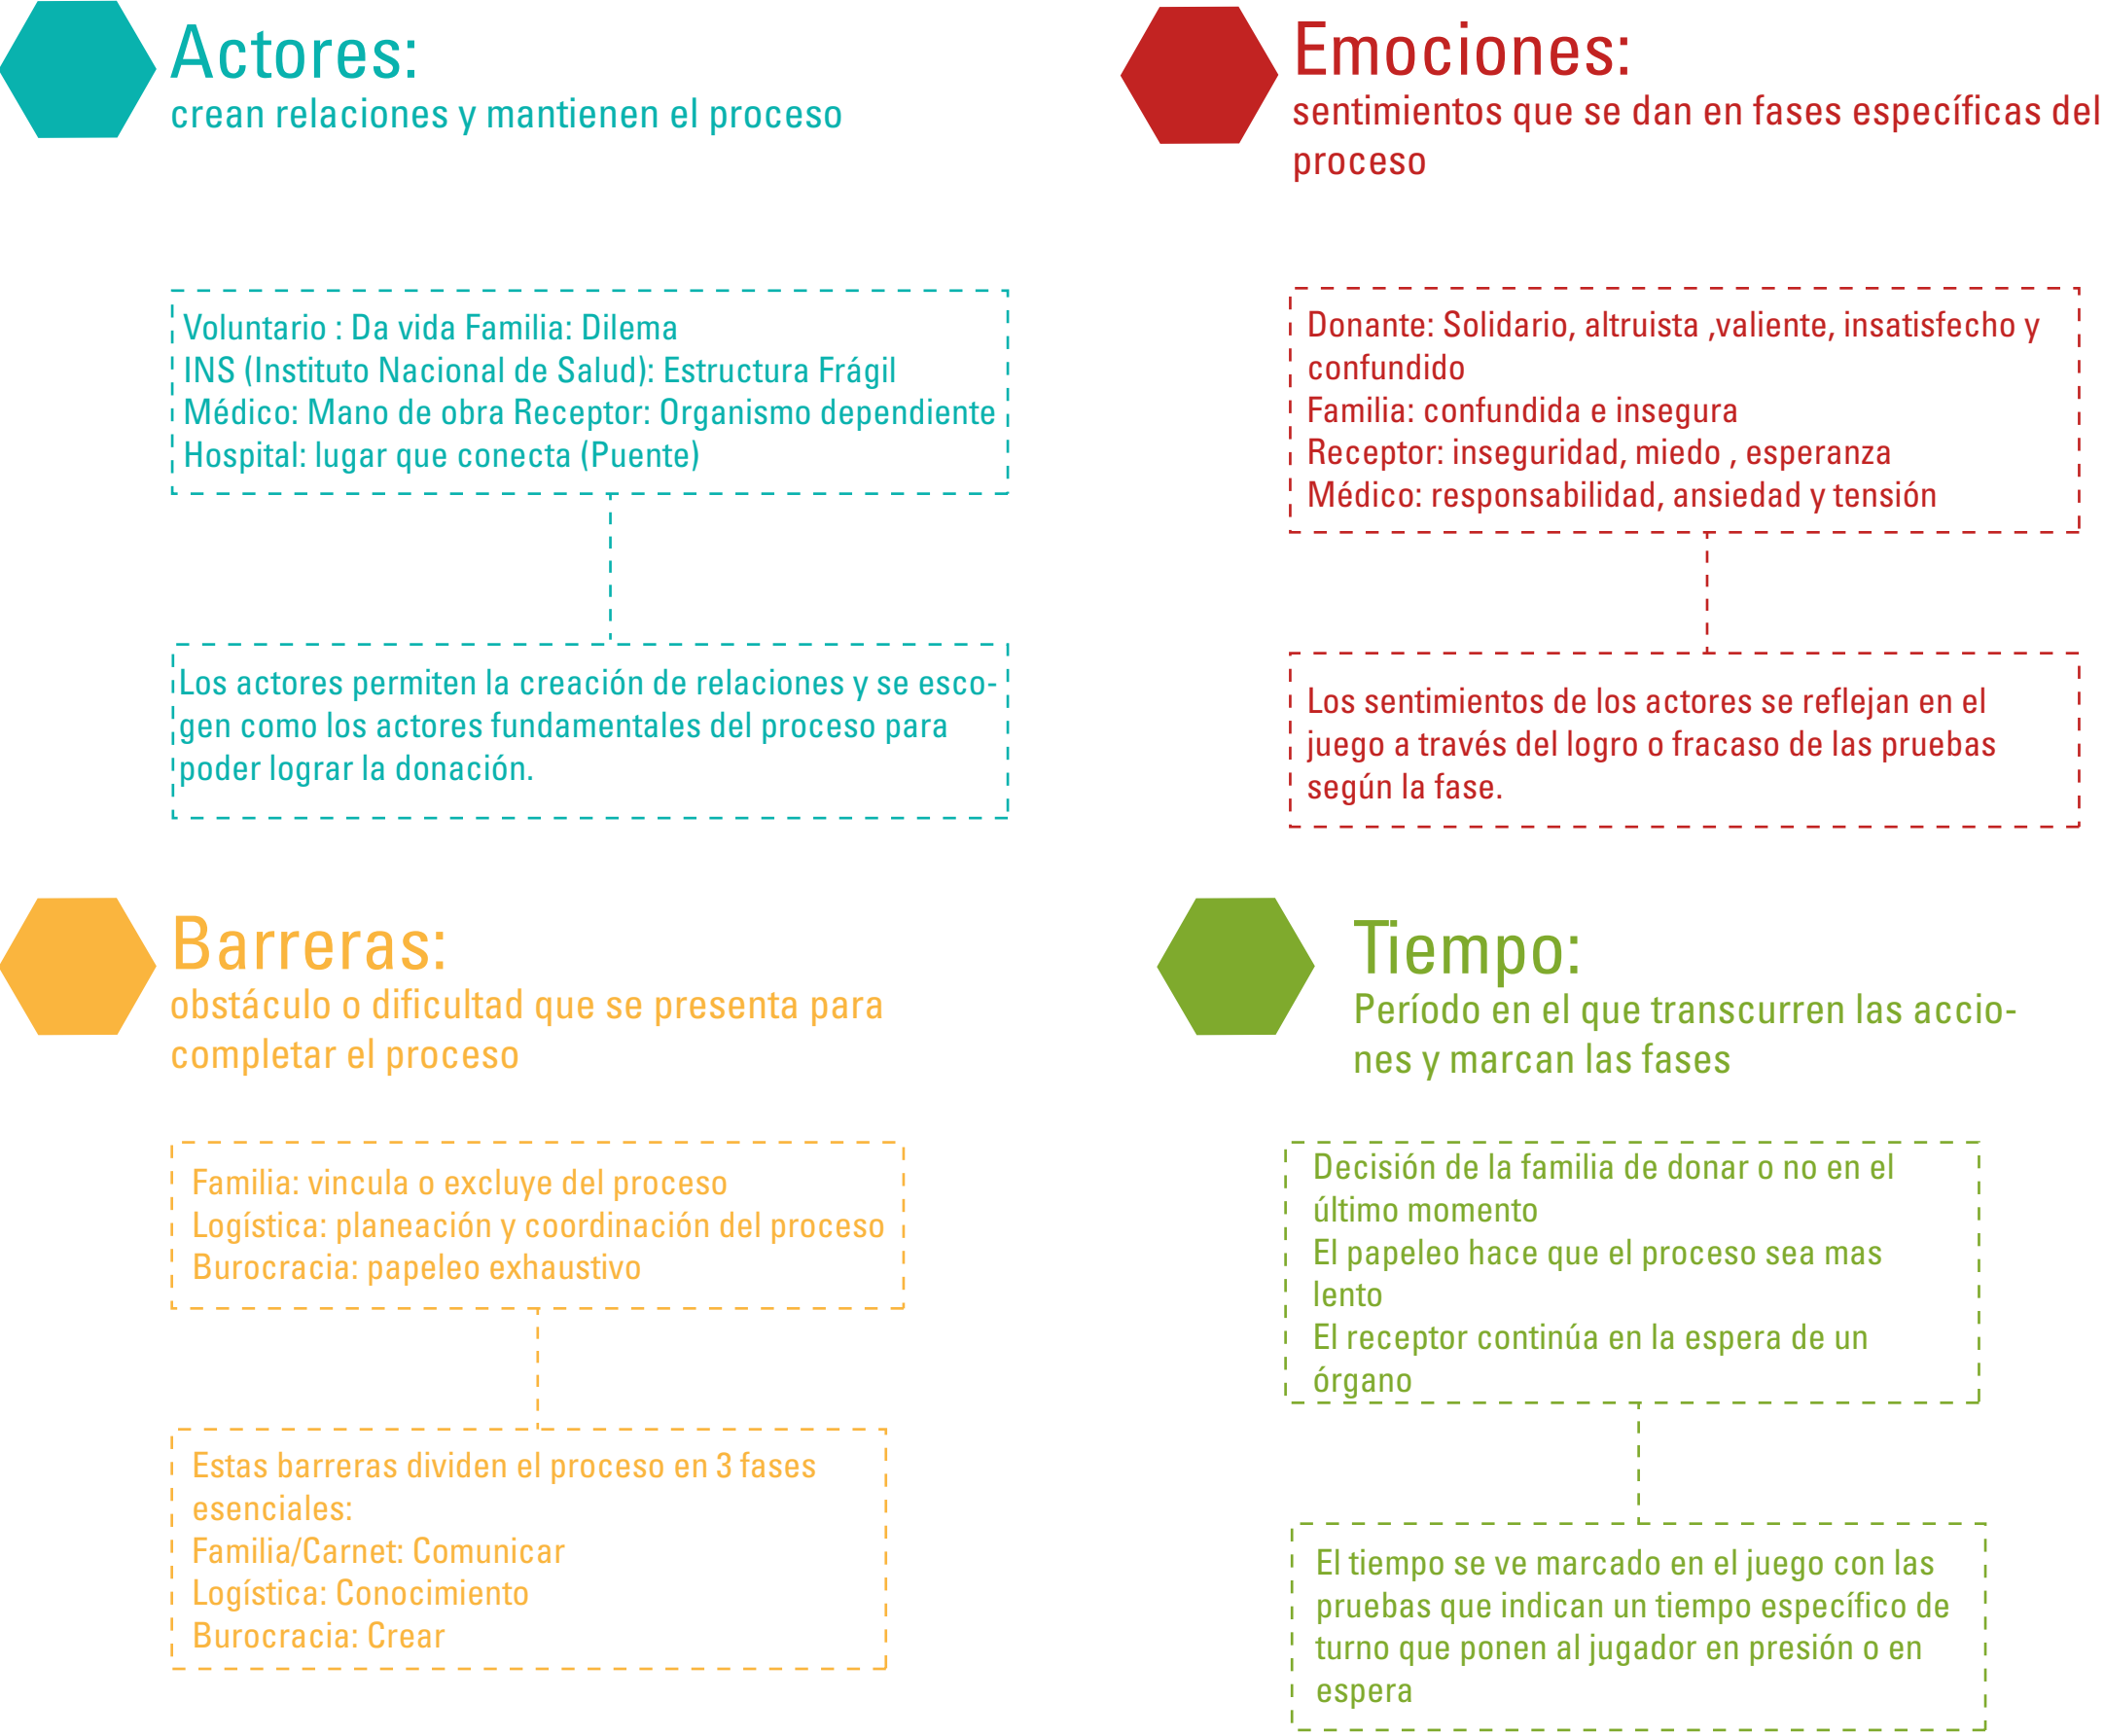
Actores:
crean relaciones y mantienen el proceso

Voluntario : Da vida Familia: Dilema
INS (Instituto Nacional de Salud): Estructura Frágil
Médico: Mano de obra Receptor: Organismo dependiente
Hospital: lugar que conecta (Puente)

Los actores permiten la creación de relaciones y se escogen como los actores fundamentales del proceso para poder lograr la donación.

Emociones:
sentimientos que se dan en fases específicas del proceso

Donante: Solidario, altruista ,valiente, insatisfecho y confundido
Familia: confundida e insegura
Receptor: inseguridad, miedo , esperanza
Médico: responsabilidad, ansiedad y tensión

Los sentimientos de los actores se reflejan en el juego a través del logro o fracaso de las pruebas según la fase.

Barreras:
obstáculo o dificultad que se presenta para completar el proceso

Familia: vincula o excluye del proceso
Logística: planeación y coordinación del proceso
Burocracia: papeleo exhaustivo

Estas barreras dividen el proceso en 3 fases esenciales:
Familia/Carnet: Comunicar
Logística: Conocimiento
Burocracia: Crear

Tiempo:
Período en el que transcurren las acciones y marcan las fases

Decisión de la familia de donar o no en el último momento
El papeleo hace que el proceso sea mas lento
El receptor continúa en la espera de un órgano

El tiempo se ve marcado en el juego con las pruebas que indican un tiempo específico de turno que ponen al jugador en presión o en espera